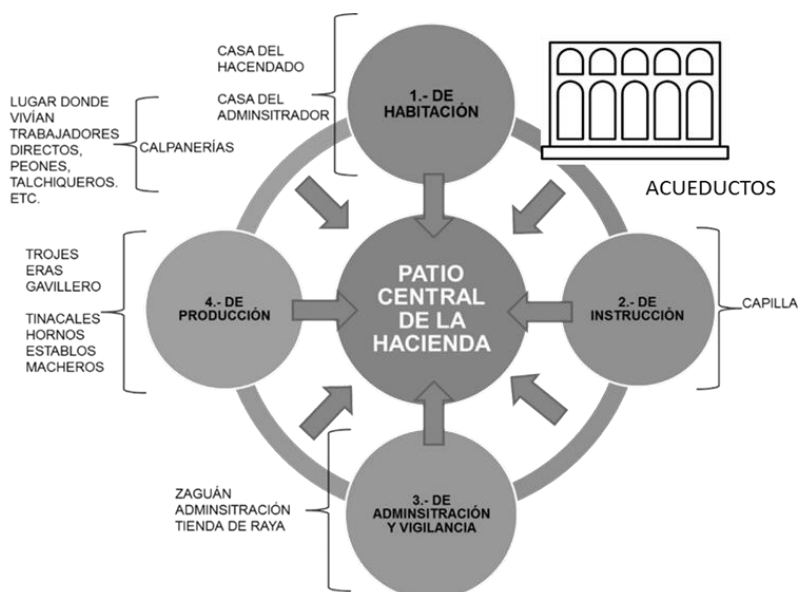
CASA DEL HACENDADO

CASA DEL ADMINSITRADOR

1.- DE HABITACIÓN

ACUEDUCTOS

LUGAR DONDE VIVÍAN TRABAJADORES DIRECTOS, PEONES, TALCHIQUEROS. ETC.

CALPANERÍAS

TROJES
ERAS
GAVILLERO

TINACALES
HORNOS
ESTABLOS
MACHEROS

4.- DE PRODUCCIÓN

PATIO CENTRAL DE LA HACIENDA

2.- DE INSTRUCCIÓN

CAPILLA

ZAGUÁN
ADMINSITRACIÓN
TIENDA DE RAYA

3.- DE ADMINSITRACIÓN Y VIGILANCIA